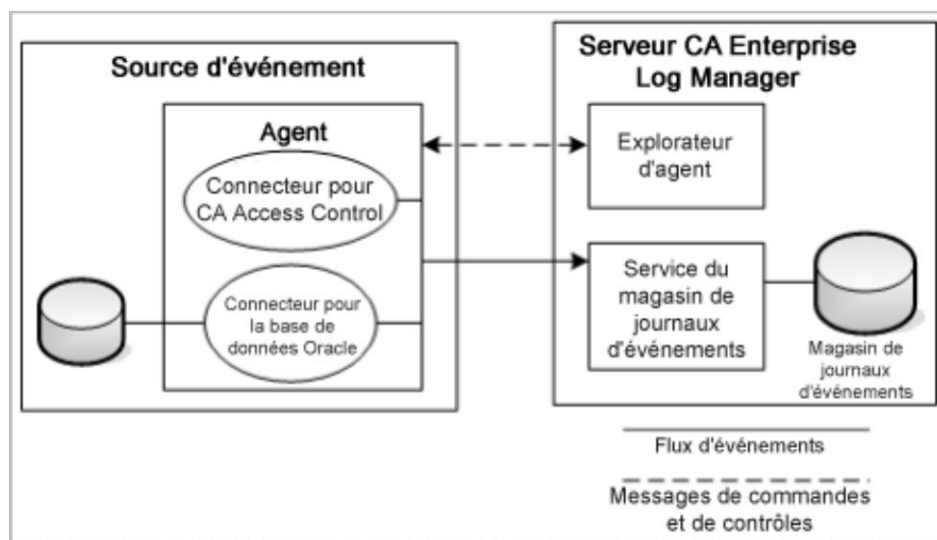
Source d'événement

Agent

Connecteur pour CA Access Control

Connecteur pour la base de données Oracle

Serveur CA Enterprise Log Manager

Explorateur d'agent

Service du magasin de journaux d'événements

Magasin de journaux d'événements

Flux d'événements

Messages de commandes et de contrôles